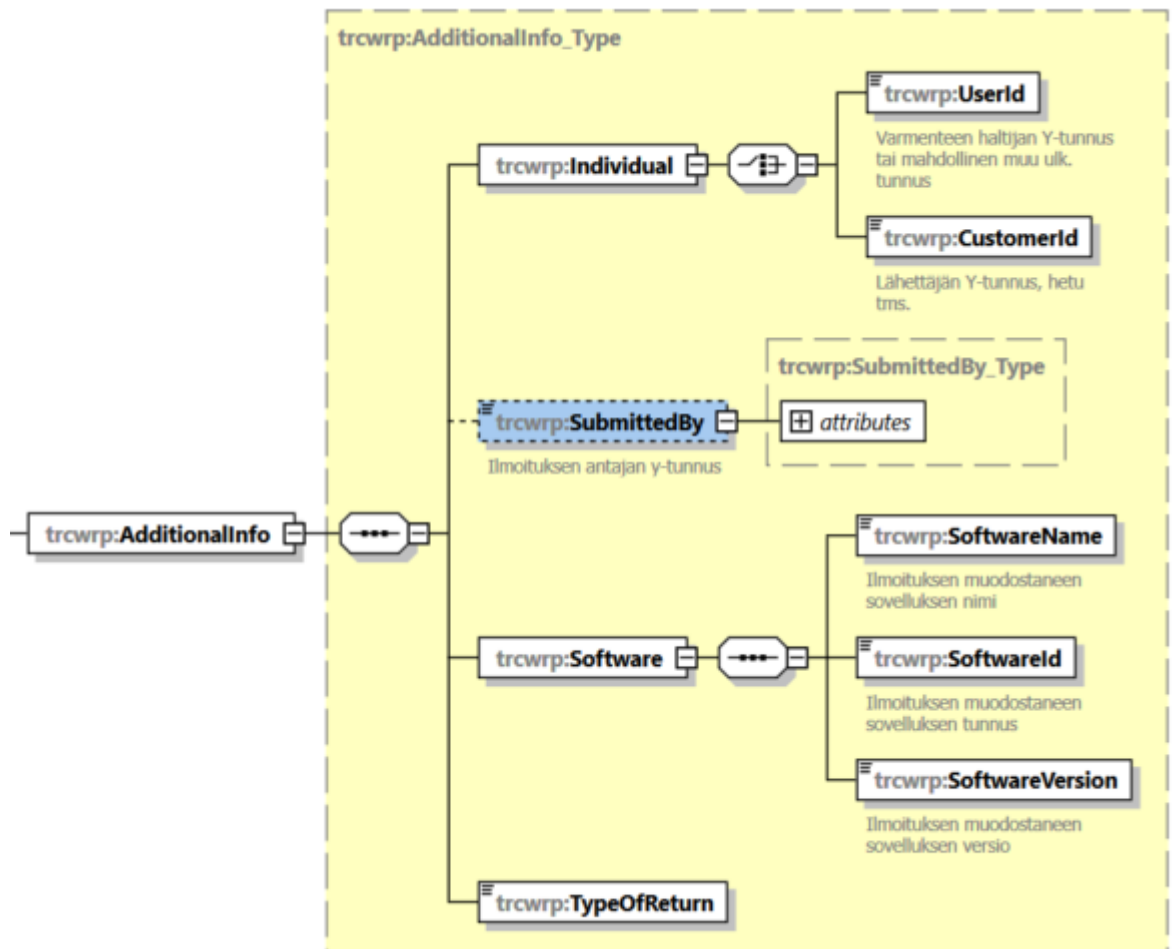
trcwrp:AdditionalInfo_Type

trcwrp:AdditionalInfo

trcwrp:Individual

trcwrp:UserId

Varmenteen haltijan Y-tunnus tai mahdollinen muu ulk. tunnus

trcwrp:CustomerId

Lähettäjän Y-tunnus, hetu tms.

trcwrp:SubmittedBy

Ilmoituksen antajan y-tunnus

trcwrp:SubmittedBy_Type

attributes

trcwrp:Software

trcwrp:SoftwareName

Ilmoituksen muodostaneen sovelluksen nimi

trcwrp:SoftwareId

Ilmoituksen muodostaneen sovelluksen tunnus

trcwrp:SoftwareVersion

Ilmoituksen muodostaneen sovelluksen versio

trcwrp:TypeOfReturn